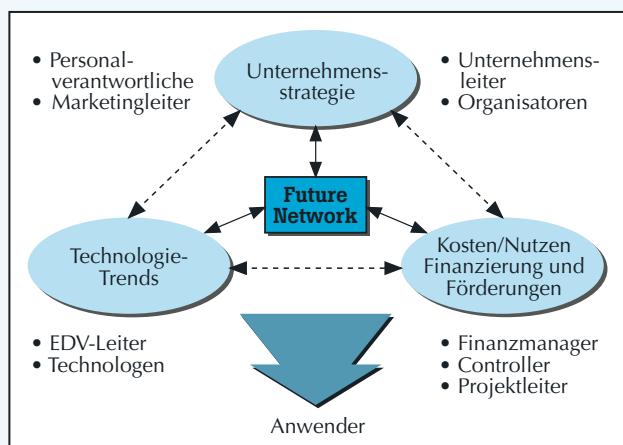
• Personalverantwortliche
• Marketingleiter

Unternehmensstrategie

• Unternehmensleiter
• Organisatoren

Future Network

Technologie-Trends

Kosten/Nutzen Finanzierung und Förderungen

• EDV-Leiter
• Technologen

• Finanzmanager
• Controller
• Projektleiter

Anwender